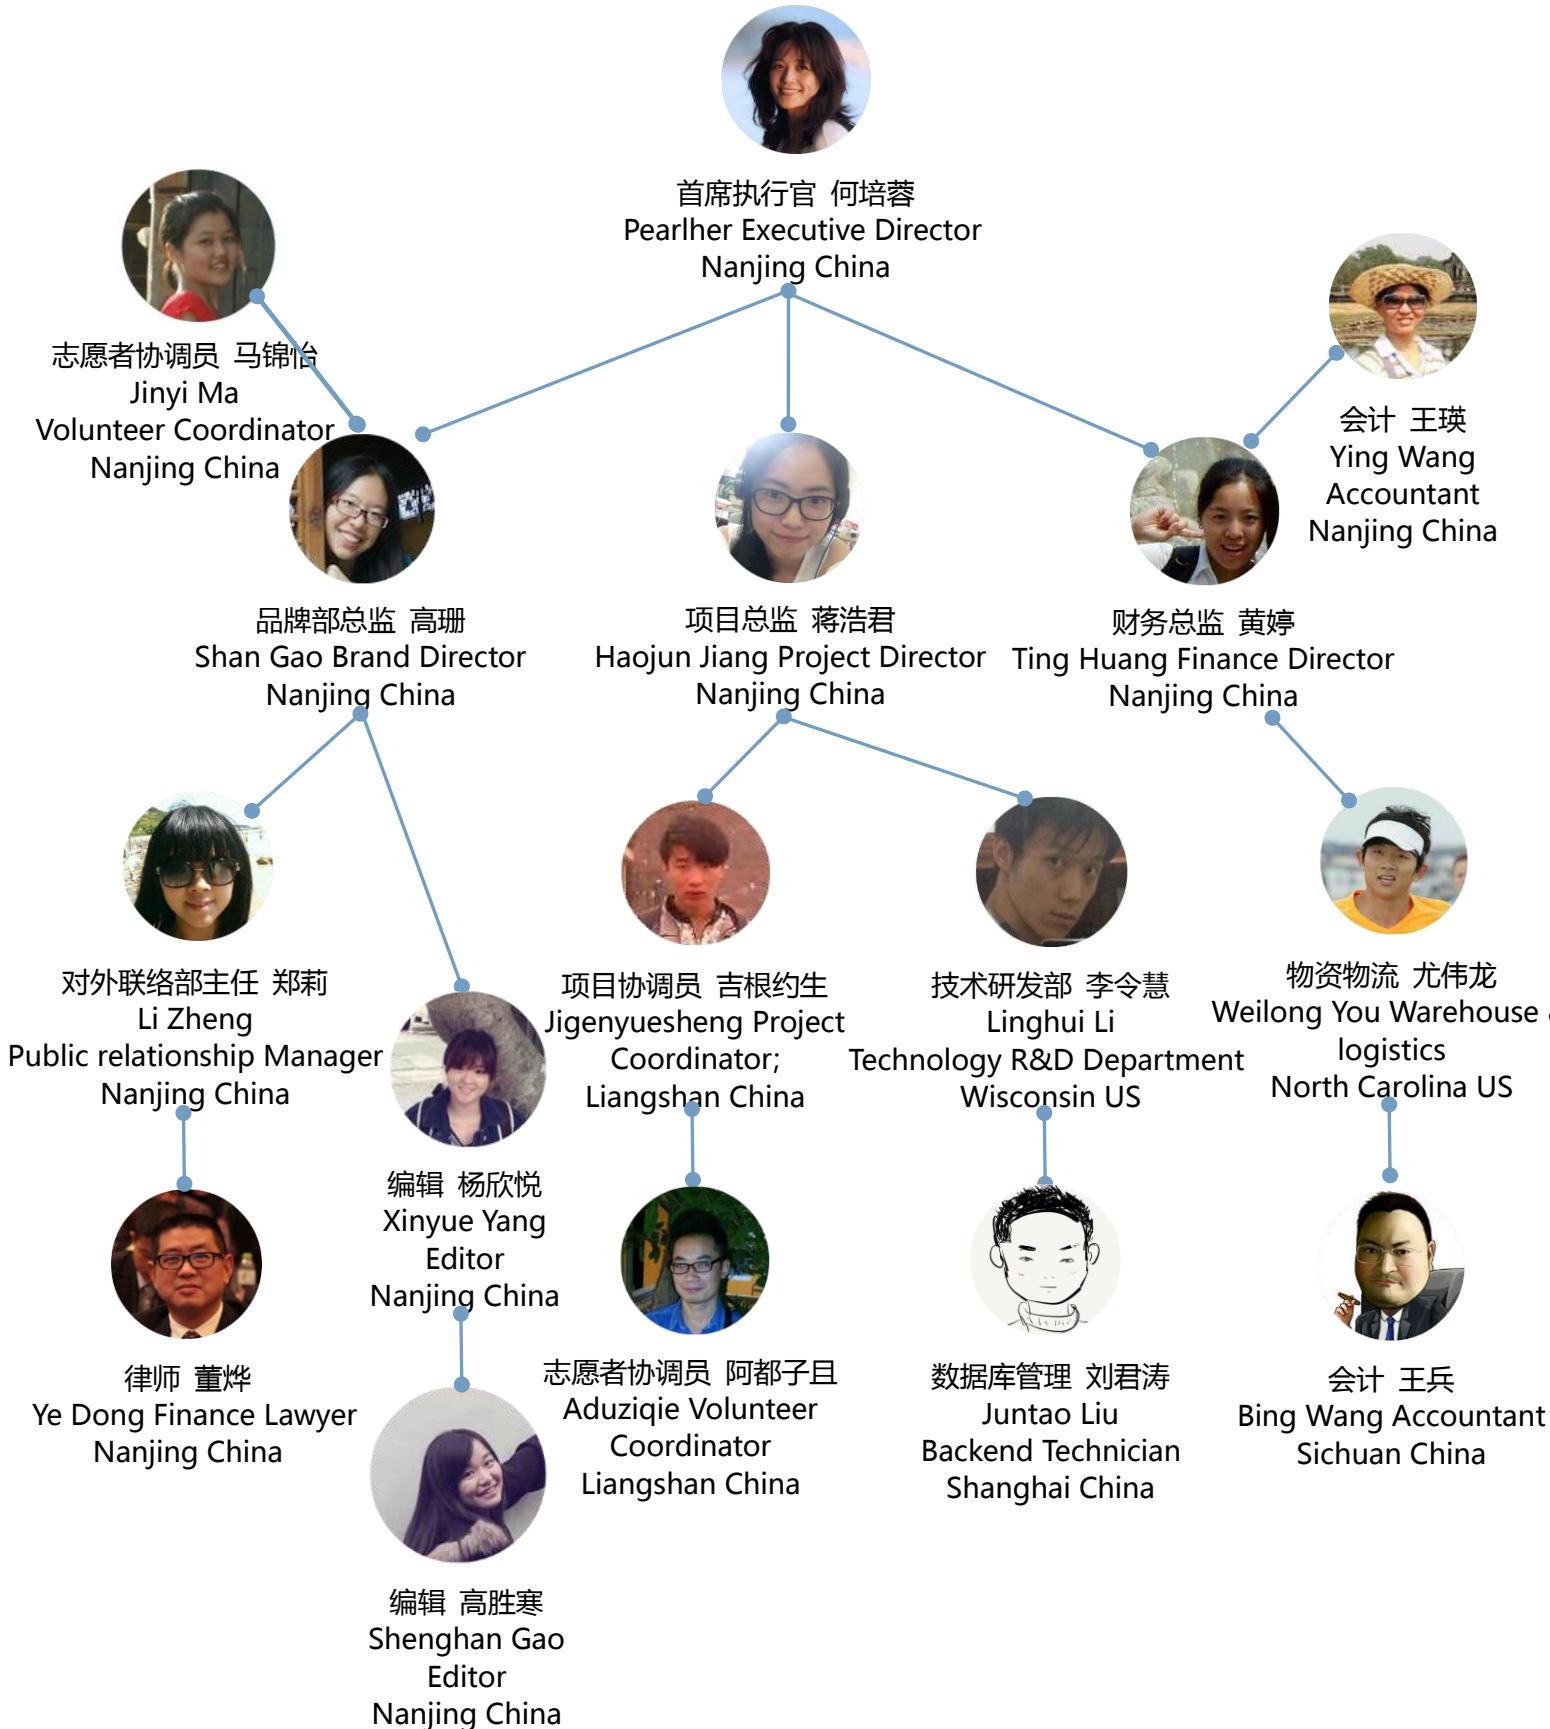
首席执行官 何培蓉
Pearlher Executive Director
Nanjing China

志愿者协调员 马锦怡
Jinyi Ma
Volunteer Coordinator
Nanjing China

会计 王瑛
Ying Wang
Accountant
Nanjing China

品牌部总监 高珊
Shan Gao Brand Director
Nanjing China

项目总监 蒋浩君
Haojun Jiang Project Director
Nanjing China

财务总监 黄婷
Ting Huang Finance Director
Nanjing China

对外联络部主任 郑莉
Li Zheng
Public relationship Manager
Nanjing China

项目协调员 吉根约生
Jigenyuesheng Project Coordinator;
Liangshan China

技术研发部 李令慧
Linghui Li
Technology R&D Department
Wisconsin US

物资物流 尤伟龙
Weilong You Warehouse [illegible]
logistics
North Carolina US

编辑 杨欣悦
Xinyue Yang
Editor
Nanjing China

律师 董烨
Ye Dong Finance Lawyer
Nanjing China

志愿者协调员 阿都子且
Aduziqie Volunteer Coordinator
Liangshan China

数据库管理 刘君涛
Juntao Liu
Backend Technician
Shanghai China

会计 王兵
Bing Wang Accountant
Sichuan China

编辑 高胜寒
Shenghan Gao
Editor
Nanjing China